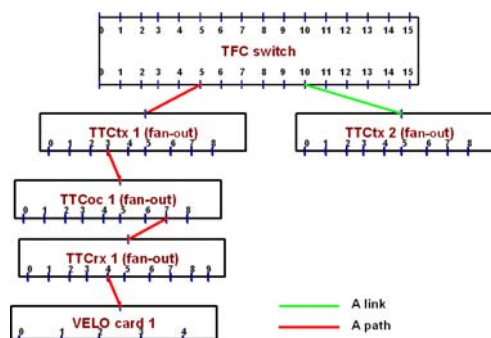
0 1 2 3 4 5 6 7 8 9 10 11 12 13 14 15
TFC switch
0 1 2 3 4 5 6 7 8 9 10 11 12 13 14 15

TTCtx 1 (fan-out)
0 1 2 3 4 5 6 7 8

TTCtx 2 (fan-out)
0 1 2 3 4 5 6 7 8

TTCoc 1 (fan-out)
0 1 2 3 4 5 6 7 8

TTCrx 1 (fan-out)
0 1 2 3 4 5 6 7 8

VELO card 1
0 1 2 3 4

A link
A path